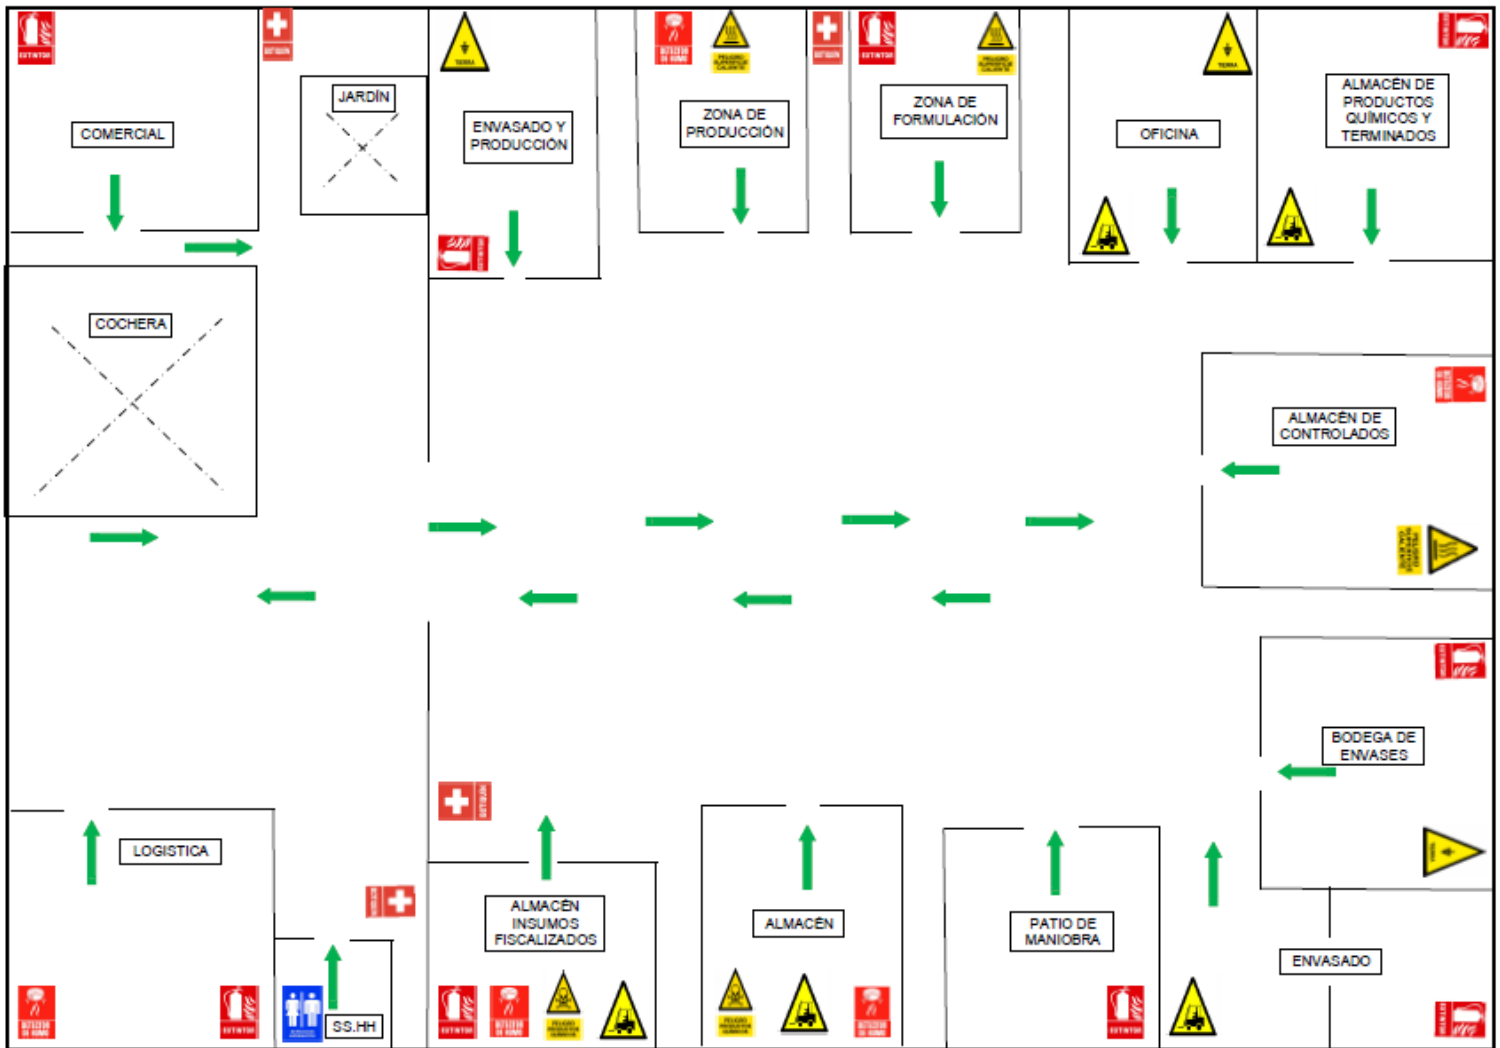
EXTINTOR

BOTIQUÍN

COMERCIAL

JARDÍN

TIERRA

ENVASADO Y PRODUCCIÓN

DETECTOR DE HUMO

PELIGRO SUPERFICIE CALIENTE

ZONA DE PRODUCCIÓN

BOTIQUÍN

EXTINTOR

PELIGRO SUPERFICIE CALIENTE

ZONA DE FORMULACIÓN

TIERRA

OFICINA

ALMACÉN DE PRODUCTOS QUÍMICOS Y TERMINADOS

COCHERA

ALMACÉN DE CONTROLADOS

BODEGA DE ENVASES

LOGISTICA

SS.HH

ALMACÉN INSUMOS FISCALIZADOS

ALMACÉN

PATIO DE MANIOBRA

ENVASADO

DETECTOR DE HUMO

EXTINTOR

EXTINTOR

DETECTOR DE HUMO

PELIGRO PRODUCTOS QUÍMICOS

PELIGRO PRODUCTOS QUÍMICOS

DETECTOR DE HUMO

EXTINTOR